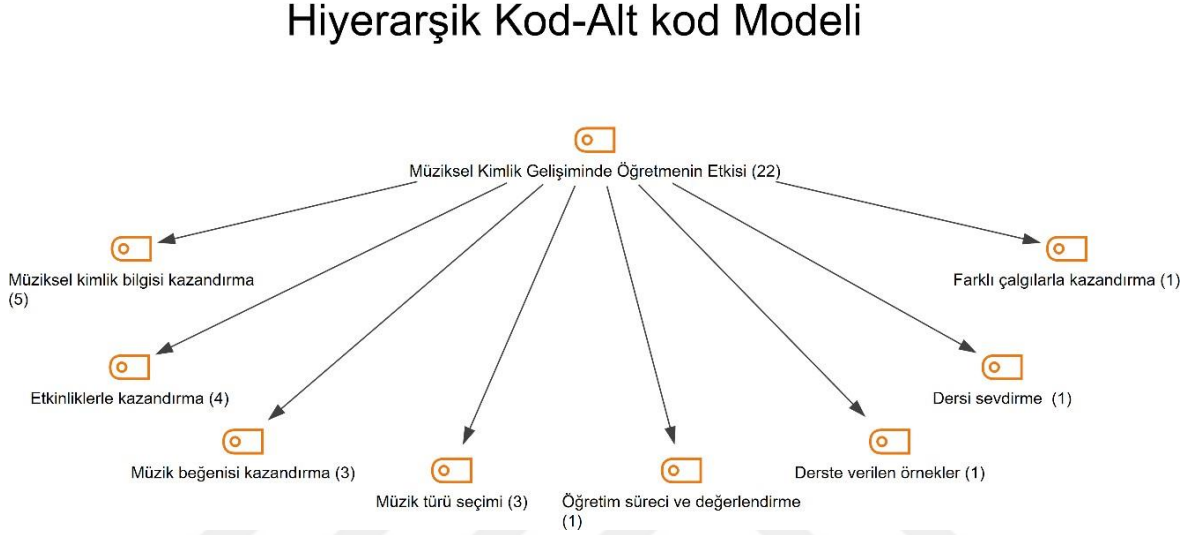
Hiyerarşik Kod-Alt kod Modeli

Müziksel Kimlik Gelişiminde Öğretmenin Etkisi (22)

Müziksel kimlik bilgisi kazandırma (5)

Farklı çalgılarla kazandırma (1)

Etkinliklerle kazandırma (4)

Dersi sevdirme (1)

Müzik beğenisi kazandırma (3)

Derste verilen örnekler (1)

Müzik türü seçimi (3)

Öğretim süreci ve değerlendirme (1)